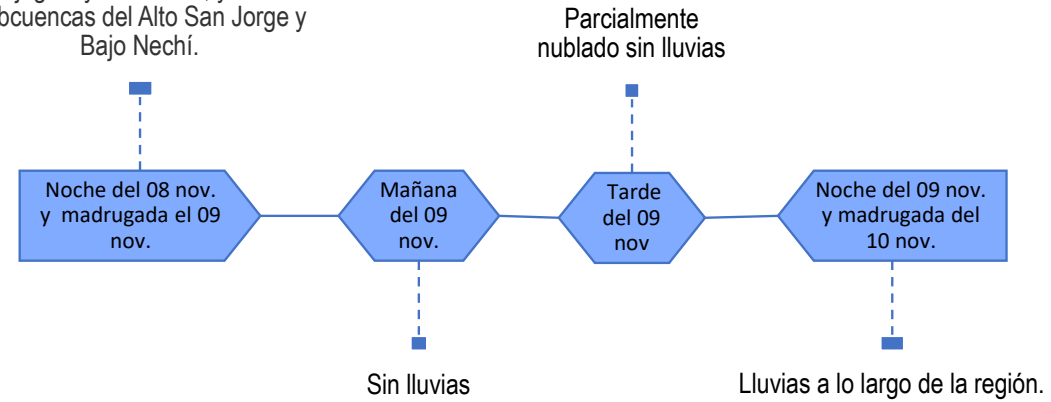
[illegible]
bcuencas del Alto San Jorge y Bajo Nechí.

Parcialmente nublado sin lluvias

Noche del 08 nov. y madrugada el 09 nov.

Mañana del 09 nov.

Tarde del 09 nov

Noche del 09 nov. y madrugada del 10 nov.

Sin lluvias

Lluvias a lo largo de la región.